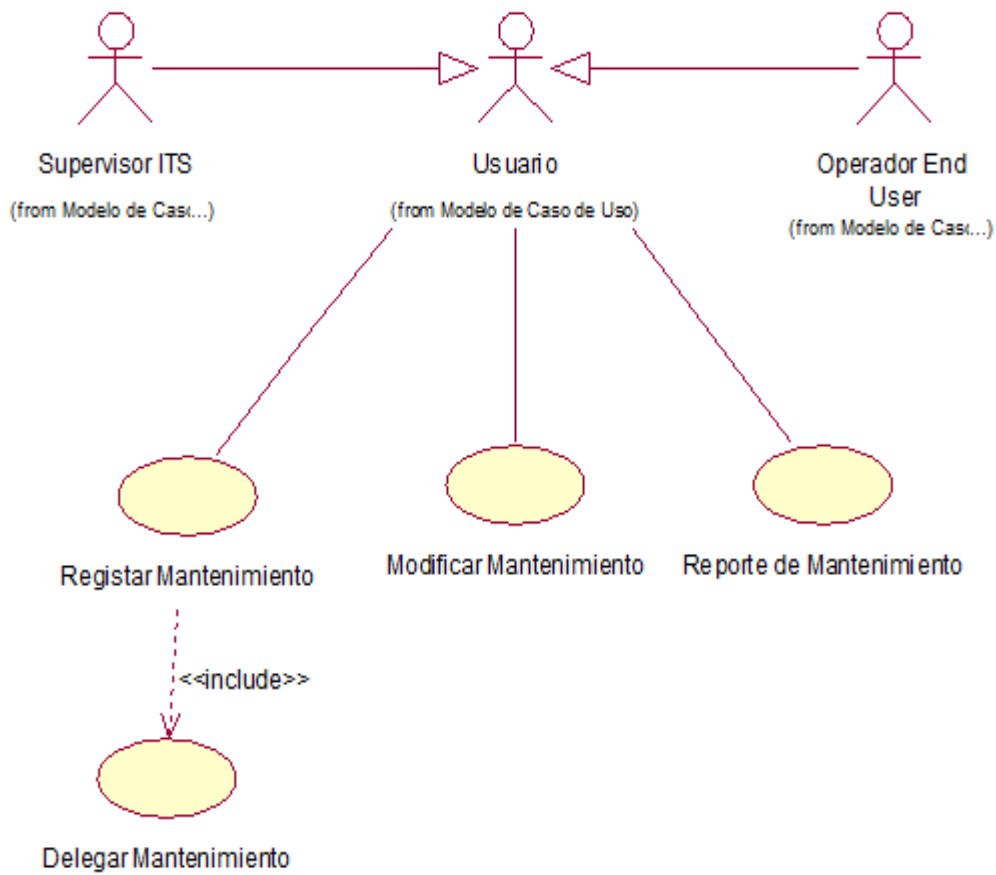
Supervisor ITS
(from Modelo de Cas...)

Usuario
(from Modelo de Caso de Uso)

Operador End User
(from Modelo de Cas...)

Registar Mantenimiento

Modificar Mantenimiento

Reporte de Mantenimiento

<<include>>

Delegar Mantenimiento